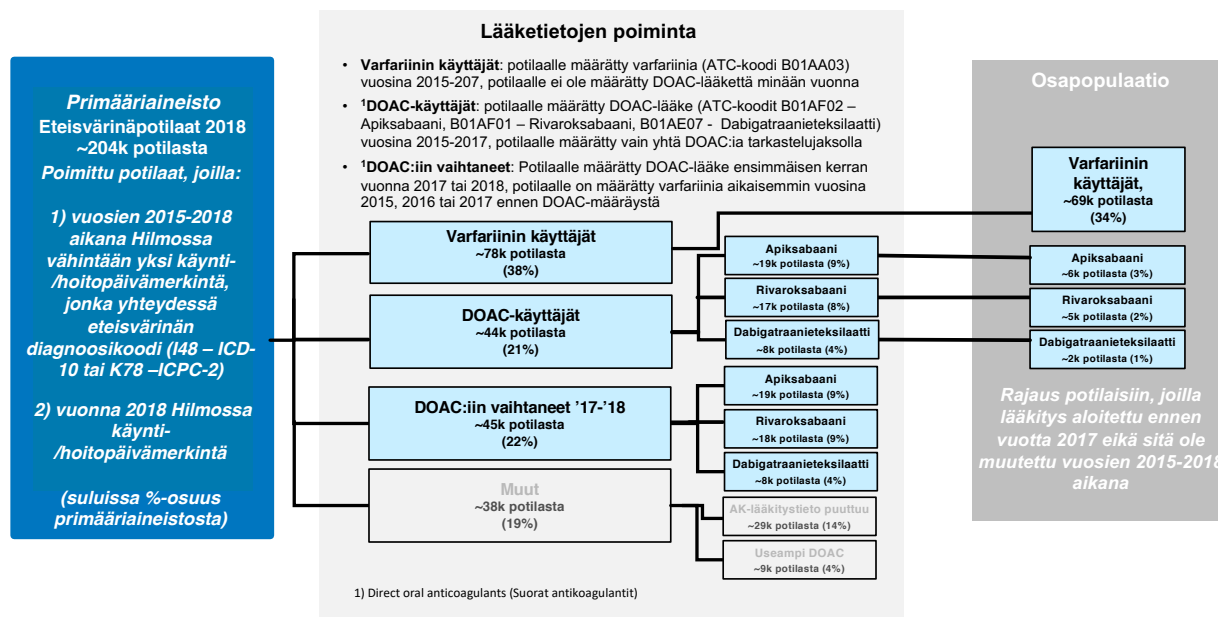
Lääketietojen poiminta

- **Varfariinin käyttäjät**: potilaalle määrätty varfariinia (ATC-koodi B01AA03) vuosina 2015-207, potilaalle ei ole määrätty DOAC-lääkettä minään vuonna
- **$^1$DOAC-käyttäjät**: potilaalle määrätty DOAC-lääke (ATC-koodit B01AF02 – Apiksabaani, B01AF01 – Rivaroksabaani, B01AE07 - Dabigatraanieteksilaatti) vuosina 2015-2017, potilaalle määrätty vain yhtä DOAC:ia tarkastelujaksolla
- **$^1$DOAC:iin vaihtaneet**: Potilaalle määrätty DOAC-lääke ensimmäisen kerran vuonna 2017 tai 2018, potilaalle on määrätty varfariinia aikaisemmin vuosina 2015, 2016 tai 2017 ennen DOAC-määräystä

Primääriaineisto
Eteisvärinäpotilaat 2018
~204k potilasta
Poimittu potilaat, joilla:

1) vuosien 2015-2018 aikana Hilmossa vähintään yksi käynti-/hoitopäivämerkintä, jonka yhteydessä eteisvärinän diagnoosikoodi (I48 – ICD-10 tai K78 –ICPC-2)

2) vuonna 2018 Hilmossa käynti-/hoitopäivämerkintä

(suluissa %-osuus primääriaineistosta)

Varfariinin käyttäjät
~78k potilasta
(38%)

DOAC-käyttäjät
~44k potilasta
(21%)

Apiksabaani
~19k potilasta (9%)

Rivaroksabaani
~17k potilasta (8%)

Dabigatraanieteksilaatti
~8k potilasta (4%)

DOAC:iin vaihtaneet '17-'18
~45k potilasta
(22%)

Apiksabaani
~19k potilasta (9%)

Rivaroksabaani
~18k potilasta (9%)

Dabigatraanieteksilaatti
~8k potilasta (4%)

Muut
~38k potilasta
(19%)

AK-lääkitystieto puuttuu
~29k potilasta (14%)

Useampi DOAC
~9k potilasta (4%)

1) Direct oral anticoagulants (Suorat antikoagulantit)

Osapopulaatio

Varfariinin käyttäjät,
~69k potilasta
(34%)

Apiksabaani
~6k potilasta (3%)

Rivaroksabaani
~5k potilasta (2%)

Dabigatraanieteksilaatti
~2k potilasta (1%)

Rajaus potilaisiin, joilla lääkitys aloitettu ennen vuotta 2017 eikä sitä ole muutettu vuosien 2015-2018 aikana